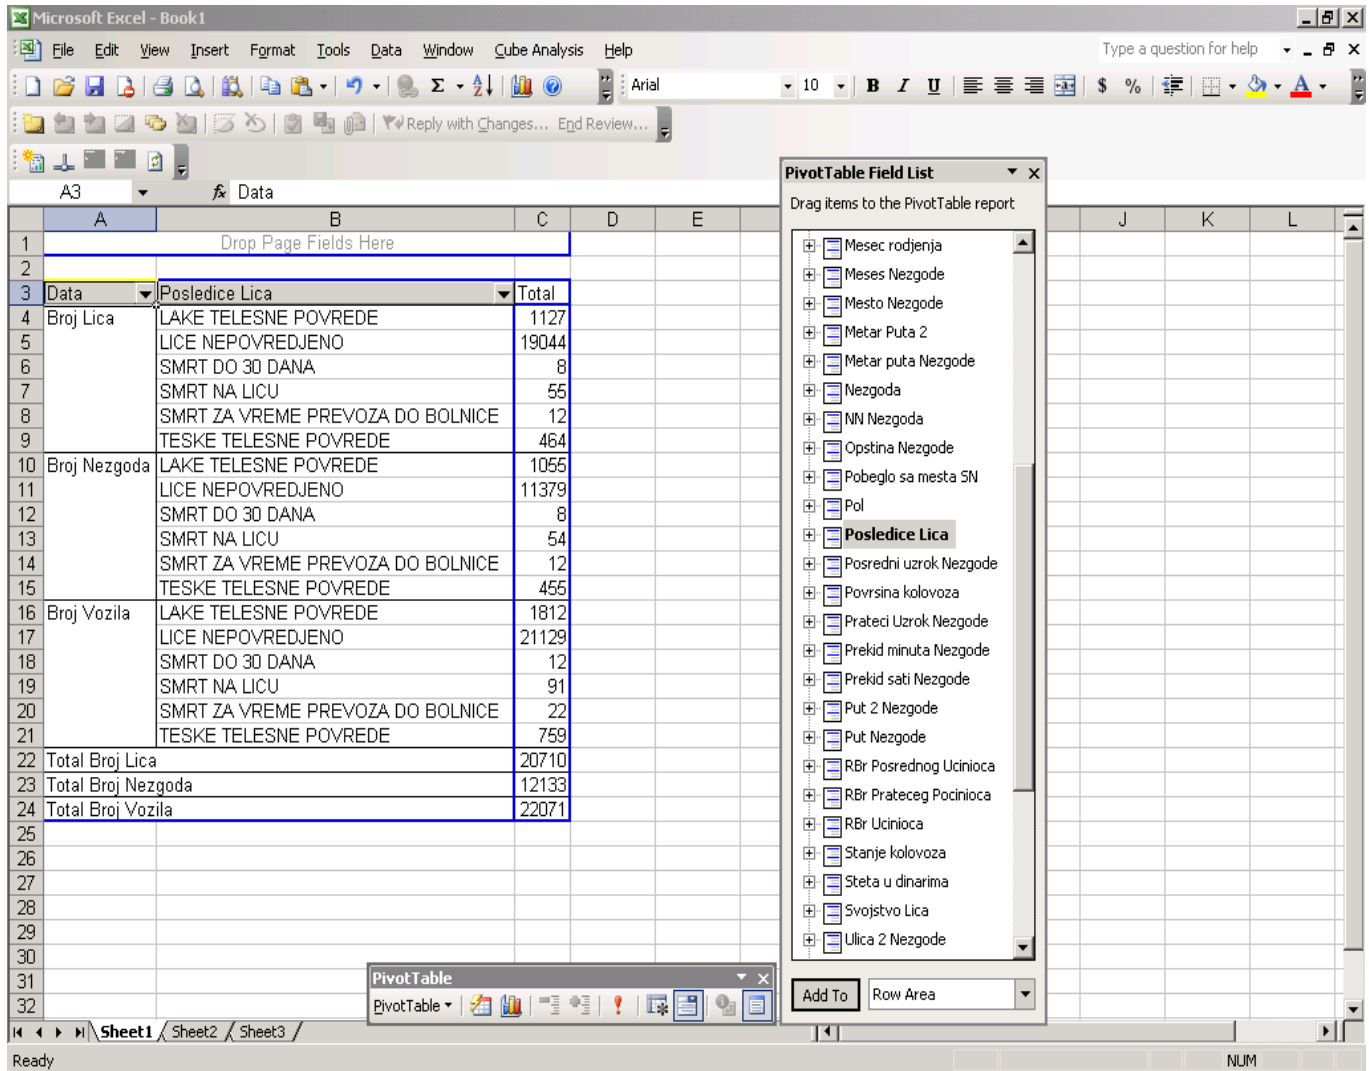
Microsoft Excel - Book1

File Edit View Insert Format Tools Data Window Cube Analysis Help

Type a question for help

Arial 10 B I U $ %

Reply with Changes... End Review...

A3 Data

| | A | B | C | D | E |
|---|---|---|---|---|---|
| 1 | Drop Page Fields Here | | | | |
| 2 | | | | | |
| 3 | Data | Posledice Lica | Total | | |
| 4 | Broj Lica | LAKE TELESNE POVREDE | 1127 | | |
| 5 | | LICE NEPOVREDJENO | 19044 | | |
| 6 | | SMRT DO 30 DANA | 8 | | |
| 7 | | SMRT NA LICU | 55 | | |
| 8 | | SMRT ZA VREME PREVOZA DO BOLNICE | 12 | | |
| 9 | | TESKE TELESNE POVREDE | 464 | | |
| 10 | Broj Nezgoda | LAKE TELESNE POVREDE | 1055 | | |
| 11 | | LICE NEPOVREDJENO | 11379 | | |
| 12 | | SMRT DO 30 DANA | 8 | | |
| 13 | | SMRT NA LICU | 54 | | |
| 14 | | SMRT ZA VREME PREVOZA DO BOLNICE | 12 | | |
| 15 | | TESKE TELESNE POVREDE | 455 | | |
| 16 | Broj Vozila | LAKE TELESNE POVREDE | 1812 | | |
| 17 | | LICE NEPOVREDJENO | 21129 | | |
| 18 | | SMRT DO 30 DANA | 12 | | |
| 19 | | SMRT NA LICU | 91 | | |
| 20 | | SMRT ZA VREME PREVOZA DO BOLNICE | 22 | | |
| 21 | | TESKE TELESNE POVREDE | 759 | | |
| 22 | Total Broj Lica | | 20710 | | |
| 23 | Total Broj Nezgoda | | 12133 | | |
| 24 | Total Broj Vozila | | 22071 | | |
| 25 | | | | | |
| 26 | | | | | |
| 27 | | | | | |
| 28 | | | | | |
| 29 | | | | | |
| 30 | | | | | |
| 31 | | | | | |
| 32 | | | | | |

J K L

PivotTable Field List
Drag items to the PivotTable report

Mesec rodjenja
Meses Nezgode
Mesto Nezgode
Metar Puta 2
Metar puta Nezgode
Nezgoda
NN Nezgoda
Opstina Nezgode
Pobeglo sa mesta SN
Pol
Posledice Lica
Posredni uzrok Nezgode
Povrsina kolovoza
Prateci Uzrok Nezgode
Prekid minuta Nezgode
Prekid sati Nezgode
Put 2 Nezgode
Put Nezgode
RBr Posrednog Ucinioca
RBr Prateceg Pocinioca
RBr Ucinioca
Stanje kolovoza
Steta u dinarima
Svojstvo Lica
Ulica 2 Nezgode

Add To Row Area

PivotTable
PivotTable ▾

Sheet1 Sheet2 Sheet3

Ready NUM